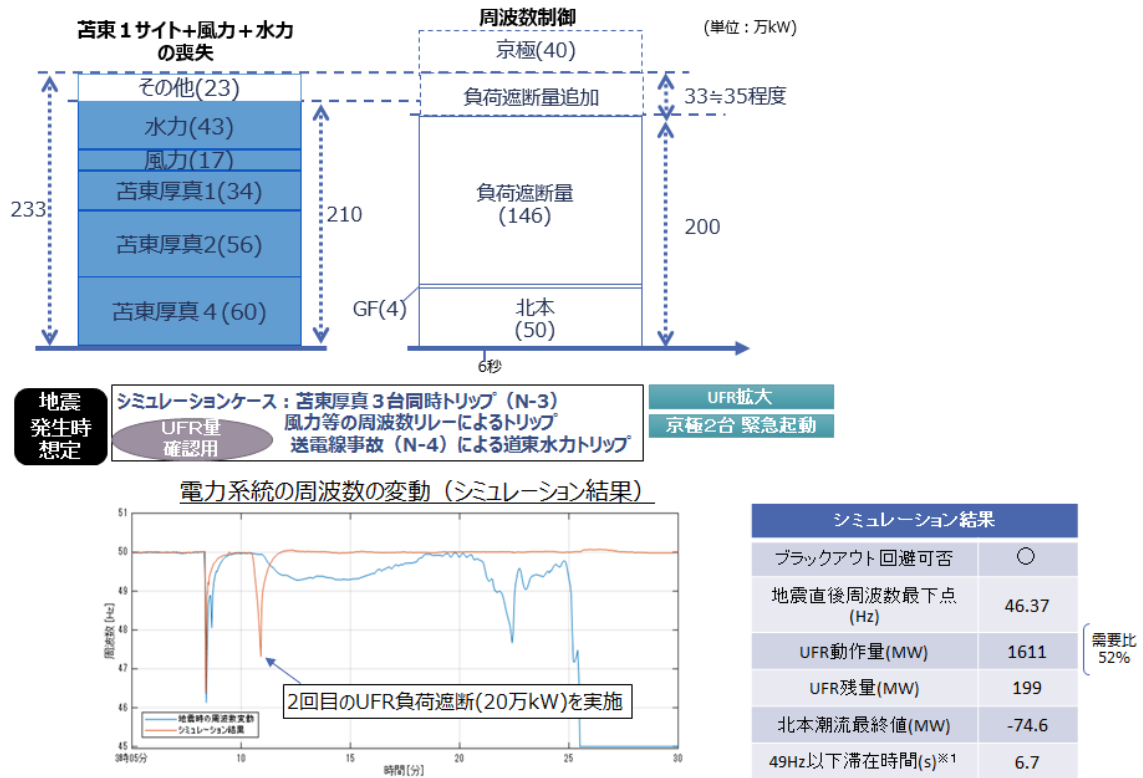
苫東１サイト+風力＋水力の喪失

周波数制御

(単位：万kW)

京極(40)

その他(23)

負荷遮断量追加

33≒35程度

水力(43)

風力(17)

苫東厚真1(34)

233

210

負荷遮断量
(146)

200

苫東厚真2(56)

苫東厚真４(60)

GF(4)

北本
(50)

6秒

地震発生時想定

シミュレーションケース：苫東厚真３台同時トリップ（N-3）
風力等の周波数リレーによるトリップ
送電線事故（N-4）による道東水力トリップ

UFR量確認用

UFR拡大

京極2台 緊急起動

電力系統の周波数の変動（シミュレーション結果）

51
50
49
48
47
46
45

周波数[Hz]

3時05分
10
15
20
25
30

時間[分]

地震時の周波数変動
シミュレーション結果

2回目のUFR負荷遮断(20万kW)を実施

| シミュレーション結果 | |
|---|---|
| ブラックアウト回避可否 | ○ |
| 地震直後周波数最下点(Hz) | 46.37 |
| UFR動作量(MW) | 1611 |
| UFR残量(MW) | 199 |
| 北本潮流最終値(MW) | -74.6 |
| 49Hz以下滞在時間(s)※1 | 6.7 |

需要比
52%